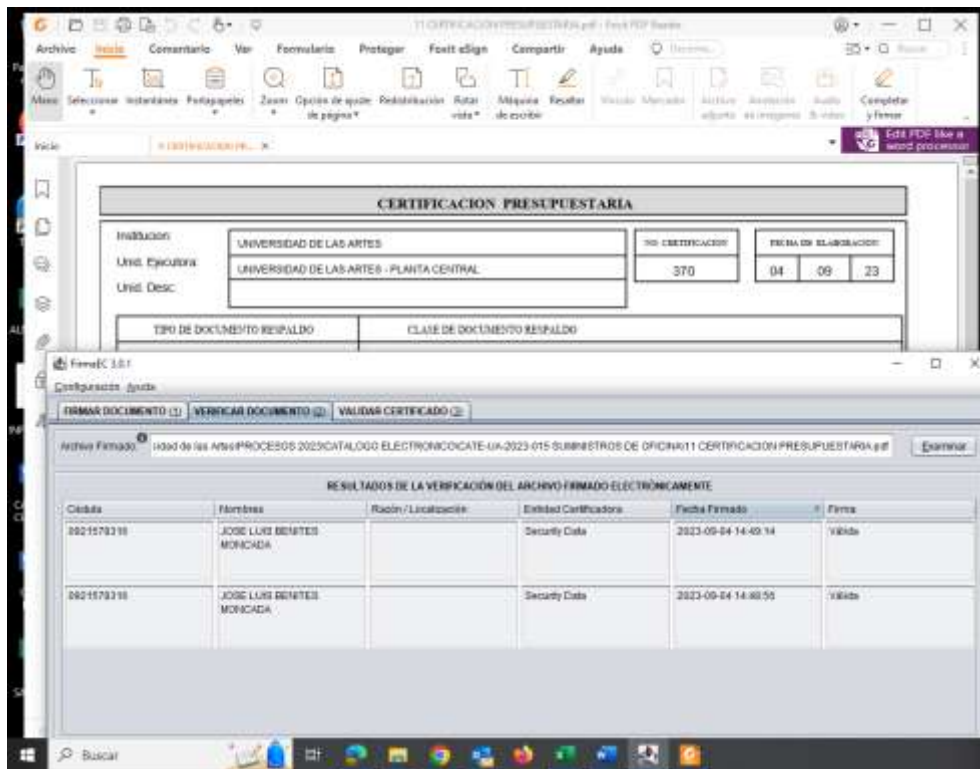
11 CERTIFICACION PRESUPUESTARIA.pdf - Foxit PDF Reader

Archivo Inicio Comentario Ver Formulario Proteger Foxit eSign Compartir Ayuda

Mano Seleccionar Instantánea Portapapeles Zoom Opción de ajuste de página Redistribución Rotar vista Máquina de escribir Resaltar Completar y firmar

Inicio 11 CERTIFICACION PR... ×

Edit PDF like a word processor

CERTIFICACION PRESUPUESTARIA

Institucion: UNIVERSIDAD DE LAS ARTES
Unid. Ejecutora: UNIVERSIDAD DE LAS ARTES - PLANTA CENTRAL
Unid. Desc:

NO. CERTIFICACION 370
FECHA DE ELABORACION 04 09 23

TIPO DE DOCUMENTO RESPALDO
CLASE DE DOCUMENTO RESPALDO

FirmaEC 3.0.1
Configuración Ayuda

FIRMAR DOCUMENTO (1) VERIFICAR DOCUMENTO (2) VALIDAR CERTIFICADO (3)

Archivo Firmado: idad de las Artes\PROCESOS 2023\CATALOGO ELECTRONICO\CATE-UA-2023-015 SUMINISTROS DE OFICINA\11 CERTIFICACION PRESUPUESTARIA.pdf Examinar

RESULTADOS DE LA VERIFICACIÓN DEL ARCHIVO FIRMADO ELECTRÓNICAMENTE

| Cédula | Nombres | Razón / Localización | Entidad Certificadora | Fecha Firmado | Firma |
|---|---|---|---|---|---|
| 0921578316 | JOSE LUIS BENITES MONCADA | | Security Data | 2023-09-04 14:49:14 | Válida |
| 0921578316 | JOSE LUIS BENITES MONCADA | | Security Data | 2023-09-04 14:48:55 | Válida |

Buscar